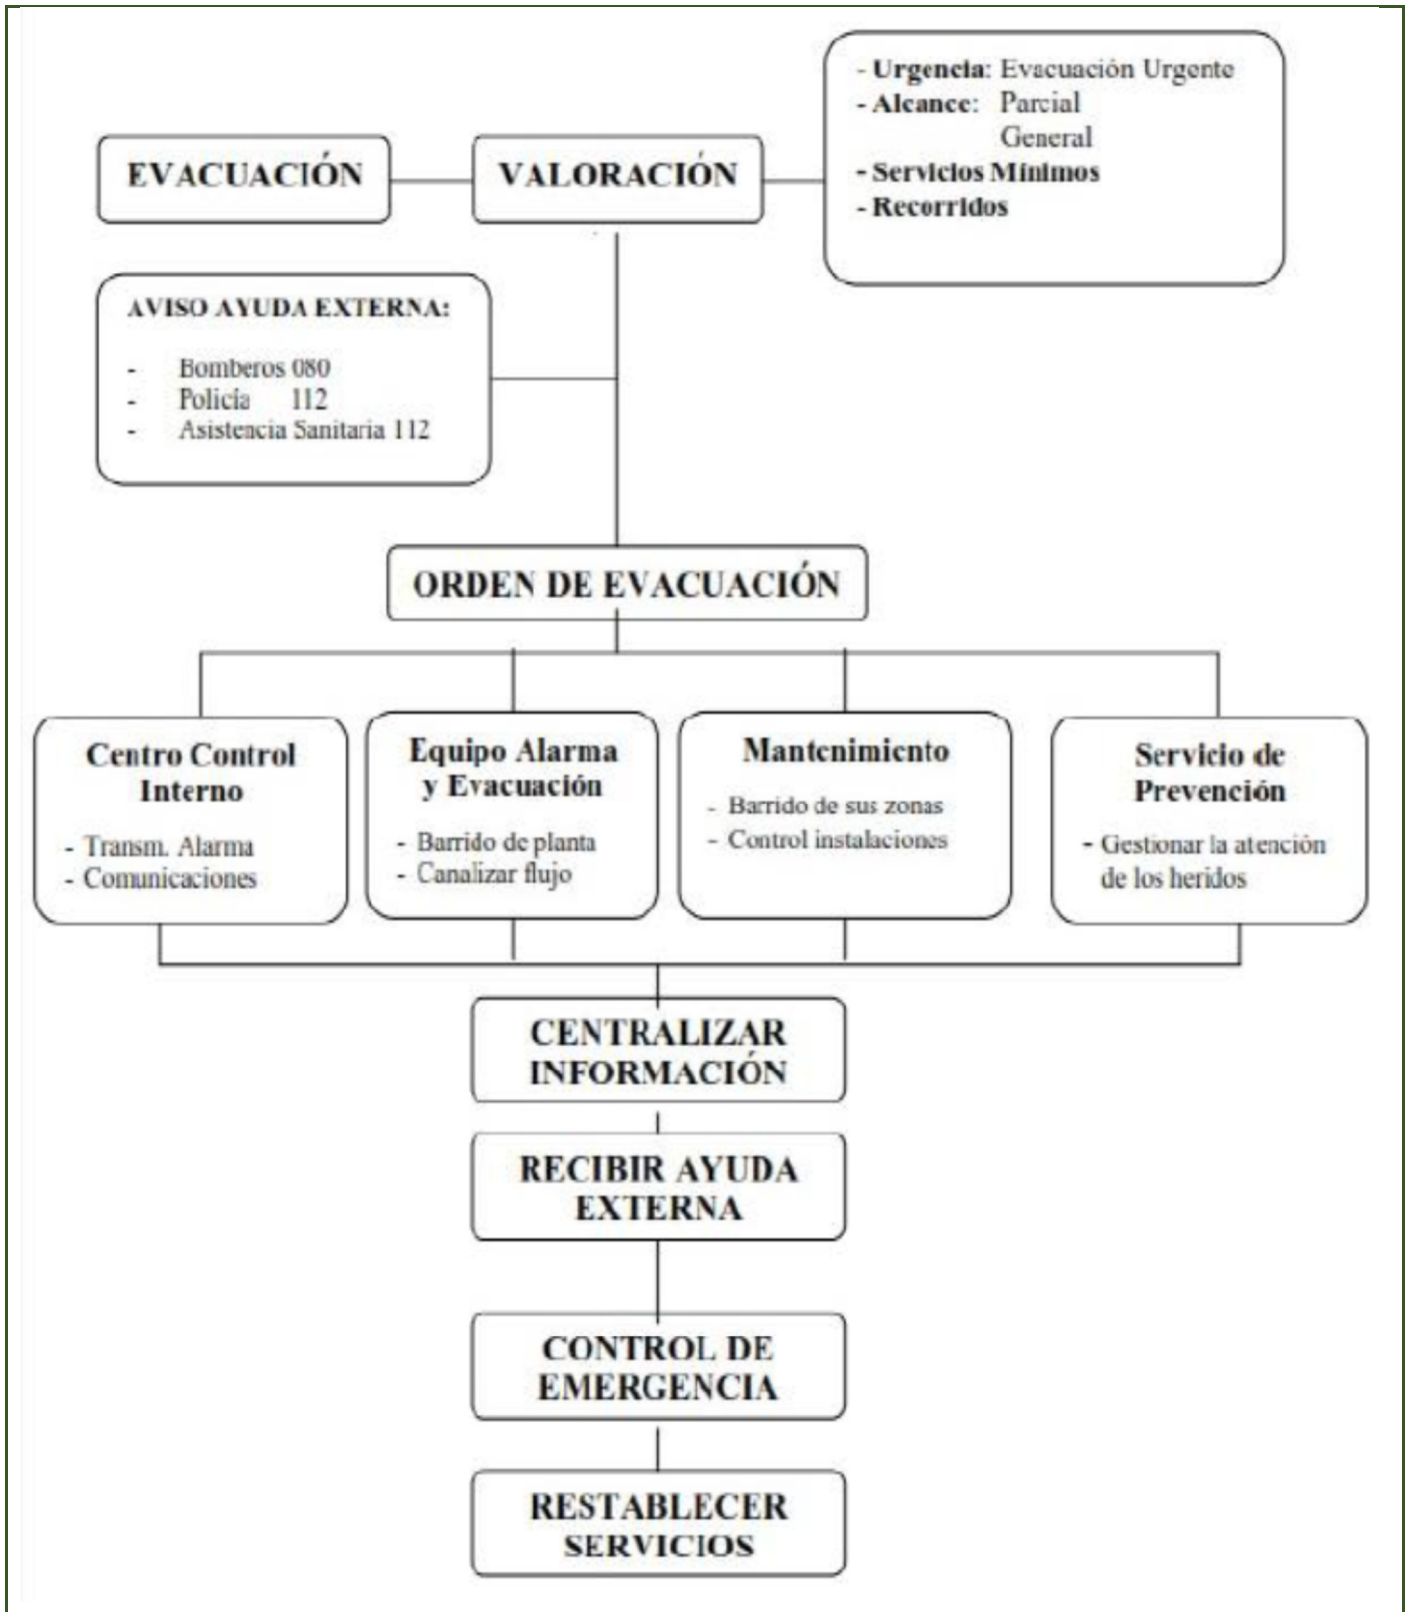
EVACUACIÓN

VALORACIÓN

- Urgencia: Evacuación Urgente
- Alcance: Parcial
General
- Servicios Mínimos
- Recorridos

AVISO AYUDA EXTERNA:

- Bomberos 080
- Policía 112
- Asistencia Sanitaria 112

ORDEN DE EVACUACIÓN

Centro Control Interno
- Transm. Alarma
- Comunicaciones

Equipo Alarma y Evacuación
- Barrido de planta
- Canalizar flujo

Mantenimiento
- Barrido de sus zonas
- Control instalaciones

Servicio de Prevención
- Gestionar la atención de los heridos

CENTRALIZAR INFORMACIÓN

RECIBIR AYUDA EXTERNA

CONTROL DE EMERGENCIA

RESTABLECER SERVICIOS